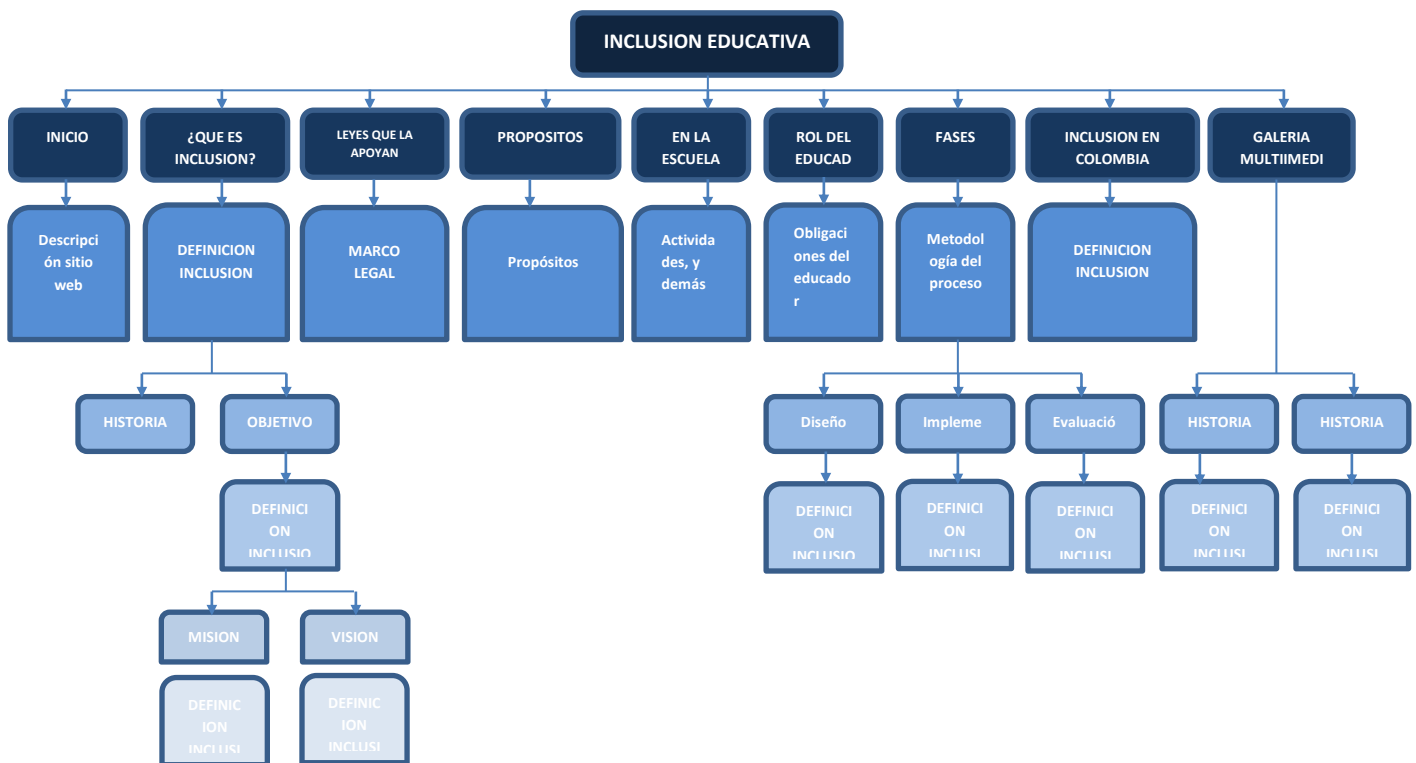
INCLUSION EDUCATIVA

INICIO

Descripción sitio web

¿QUE ES INCLUSION?

DEFINICION INCLUSION

HISTORIA

OBJETIVO

DEFINICION INCLUSIO

MISION

DEFINICION INCLUSI

VISION

DEFINICION INCLUSI

LEYES QUE LA APOYAN

MARCO LEGAL

PROPOSITOS

Propósitos

EN LA ESCUELA

Actividades, y demás

ROL DEL EDUCAD

Obligaciones del educador

FASES

Metodología del proceso

Diseño

DEFINICION INCLUSIO

Impleme

DEFINICION INCLUSI

Evaluació

DEFINICION INCLUSI

INCLUSION EN COLOMBIA

DEFINICION INCLUSION

GALERIA MULTIIMEDI

HISTORIA

DEFINICION INCLUSI

HISTORIA

DEFINICION INCLUSI